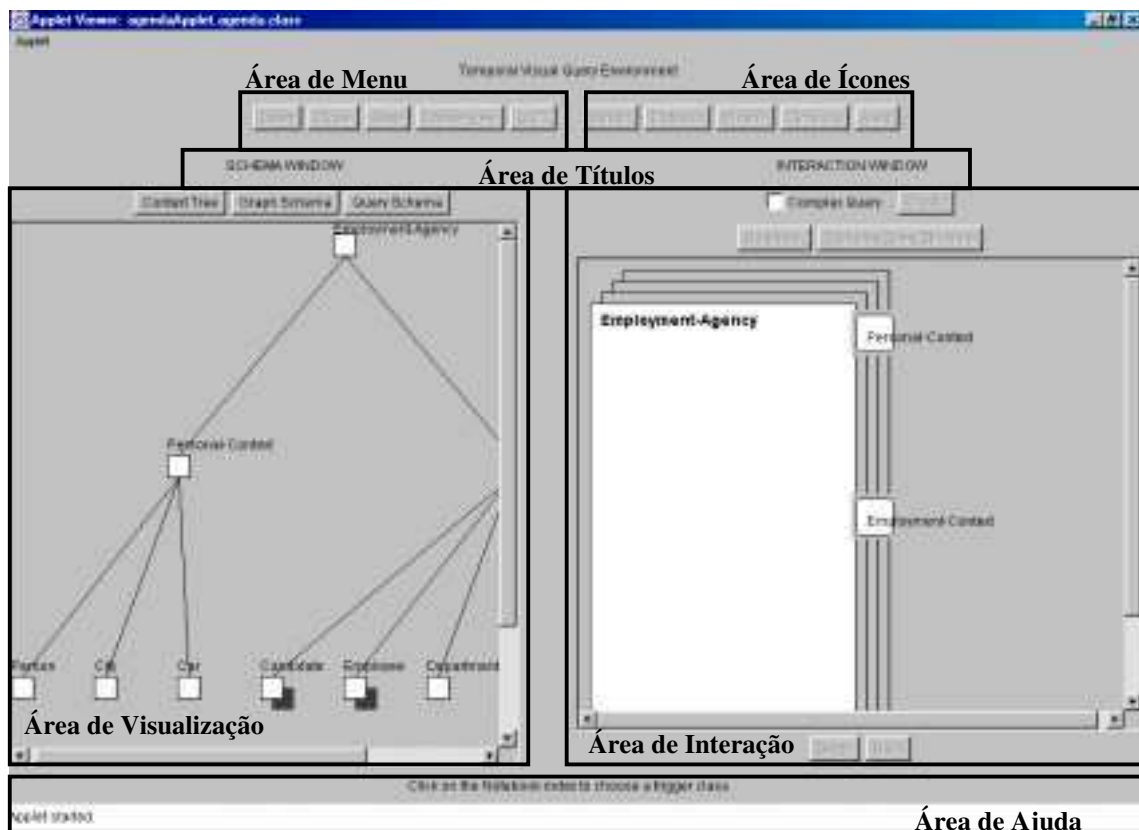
Applet Viewer: agenda/Applet.agenda.class
Applet

Área de Menu
Temporal Visual Query Environment
Área de Ícones

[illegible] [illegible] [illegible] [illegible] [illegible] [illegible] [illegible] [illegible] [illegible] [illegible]

SCHEMA WINDOW
Área de Títulos
INTERACTION WINDOW

Content Tree
Graph Schema
Query Schema

Employment-Agency
Personal-Contact
Partner
Cat
Car
Candidate
Employee
Department

Área de Visualização

Complex Query
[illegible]
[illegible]
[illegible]

Employment-Agency
Personal-Contact
Employment-Contact

Área de Interação
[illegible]
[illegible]

Click on the Notebook index to choose a trigger class

Applet started.
Área de Ajuda